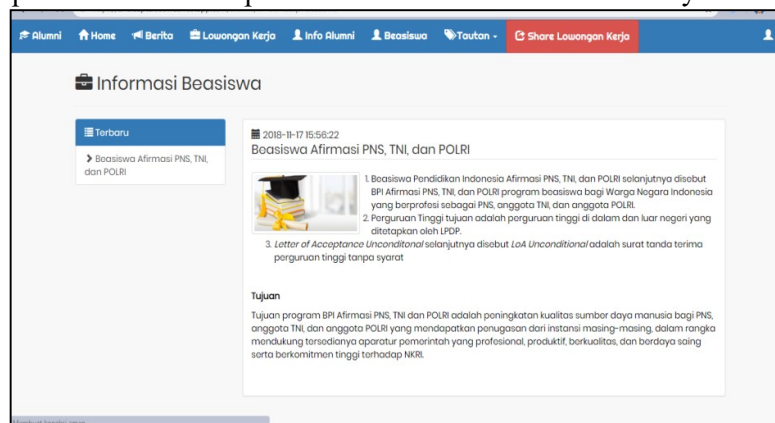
Alumni Home Berita Lowongan Kerja Info Alumni Beasiswa Tautan Share Lowongan Kerja

Informasi Beasiswa

Terbaru

Beasiswa Afirmasi PNS, TNI, dan POLRI

2018-11-17 15:56:22

Beasiswa Afirmasi PNS, TNI, dan POLRI

1. Beasiswa Pendidikan Indonesia Afirmasi PNS, TNI, dan POLRI selanjutnya disebut BPI Afirmasi PNS, TNI, dan POLRI program beasiswa bagi Warga Negara Indonesia yang berprofesi sebagai PNS, anggota TNI, dan anggota POLRI.
2. Perguruan Tinggi tujuan adalah perguruan tinggi di dalam dan luar negeri yang ditetapkan oleh LPDP.
3. Letter of Acceptance Unconditonal selanjutnya disebut LoA Unconditional adalah surat tanda terima perguruan tinggi tanpa syarat

Tujuan

Tujuan program BPI Afirmasi PNS, TNI dan POLRI adalah peningkatan kualitas sumber daya manusia bagi PNS, anggota TNI, dan anggota POLRI yang mendapatkan penugasan dari instansi masing-masing, dalam rangka mendukung tersedianya aparatur pemerintah yang profesional, produktif, berkualitas, dan berdaya saing serta berkomitmen tinggi terhadap NKRI.